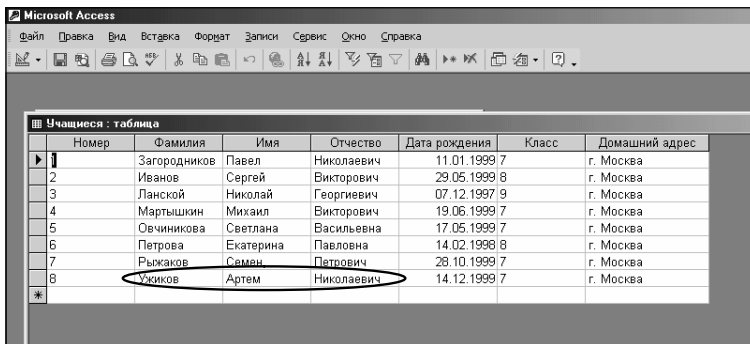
Microsoft Access

Файл Правка Вид Вставка Формат Записи Сервис Окно Справка

Учащиеся : таблица

| Номер | Фамилия | Имя | Отчество | Дата рождения | Класс | Домашний адрес |
|---|---|---|---|---|---|---|
| 1 | Загородников | Павел | Николаевич | 11.01.1999 | 7 | г. Москва |
| 2 | Иванов | Сергей | Викторович | 29.05.1999 | 8 | г. Москва |
| 3 | Ланской | Николай | Георгиевич | 07.12.1997 | 9 | г. Москва |
| 4 | Мартышкин | Михаил | Викторович | 19.06.1999 | 7 | г. Москва |
| 5 | Овчиникова | Светлана | Васильевна | 17.05.1999 | 7 | г. Москва |
| 6 | Петрова | Екатерина | Павловна | 14.02.1998 | 8 | г. Москва |
| 7 | Рыжаков | Семен | Петрович | 28.10.1999 | 7 | г. Москва |
| 8 | Ужиков | Артем | Николаевич | 14.12.1999 | 7 | г. Москва |
| * | | | | | | |